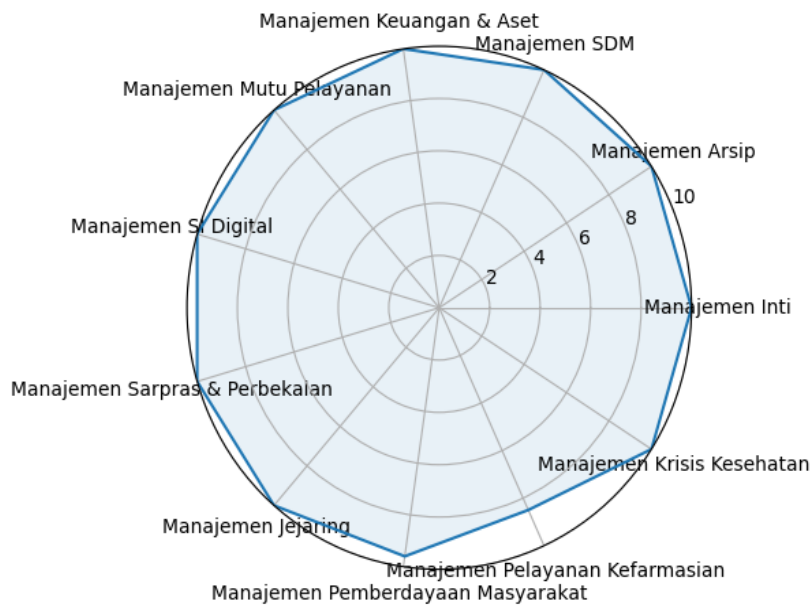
Manajemen Keuangan & Aset
Manajemen SDM
Manajemen Mutu Pelayanan
Manajemen Arsip
10
8
6
4
2
Manajemen SI Digital
Manajemen Inti
Manajemen Sarpras & Perbekalan
Manajemen Krisis Kesehatan
Manajemen Jejaring
Manajemen Pelayanan Kefarmasian
Manajemen Pemberdayaan Masyarakat